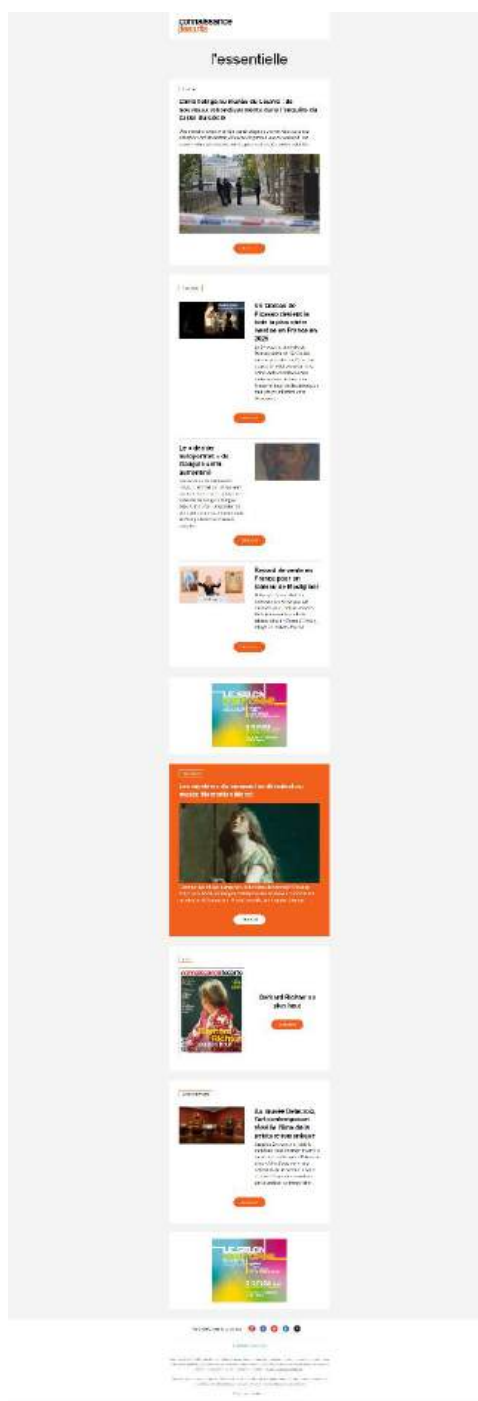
connaissance des arts

l'essentielle

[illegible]

Cambriolage au musée du Louvre : de nouveaux rebondissements dans l'enquête du casse du siècle

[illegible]

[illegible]

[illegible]

Six tableaux de Picasso élisent le bal le plus cher vendu en France en 2025

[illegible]

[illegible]

Le « dernier autoportrait » de Courbet serait authentique

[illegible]

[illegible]

Record de ventes en France pour un tableau de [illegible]

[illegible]

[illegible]

LE SALON

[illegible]

Les mystères du romantisme dévoilés au musée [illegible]

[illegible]

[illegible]

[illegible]

connaissance des arts

Gerhard Richter au plus haut

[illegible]

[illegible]

Au musée Delacroix, l'art contemporain révèle l'âme de la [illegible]

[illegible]

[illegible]

LE SALON

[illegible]

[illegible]

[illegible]